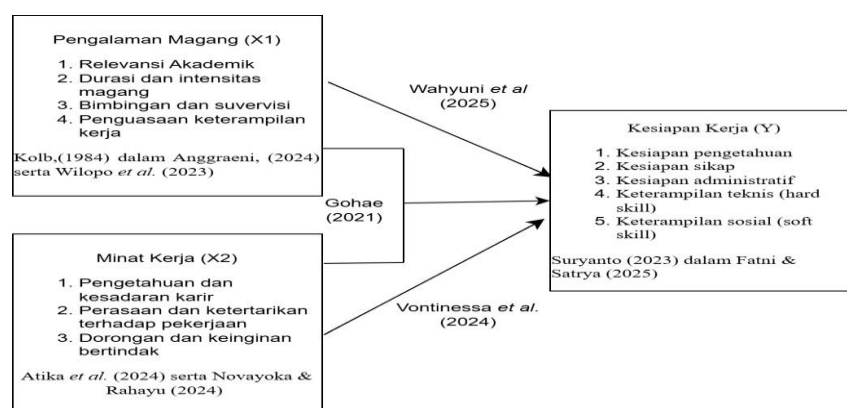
Pengalaman Magang (X1)

1. Relevansi Akademik
2. Durasi dan intensitas magang
3. Bimbingan dan suvervisi
4. Penguasaan keterampilan kerja

Kolb,(1984) dalam Anggraeni, (2024) serta Wilopo *et al.* (2023)

Wahyuni *et al* (2025)

Gohae (2021)

Minat Kerja (X2)

1. Pengetahuan dan kesadaran karir
2. Perasaan dan ketertarikan terhadap pekerjaan
3. Dorongan dan keinginan bertindak

Atika *et al.* (2024) serta Novayoka & Rahayu (2024)

Vontinessa *et al.* (2024)

Kesiapan Kerja (Y)

1. Kesiapan pengetahuan
2. Kesiapan sikap
3. Kesiapan administratif
4. Keterampilan teknis (hard skill)
5. Keterampilan sosial (soft skill)

Suryanto (2023) dalam Fatni & Satrya (2025)